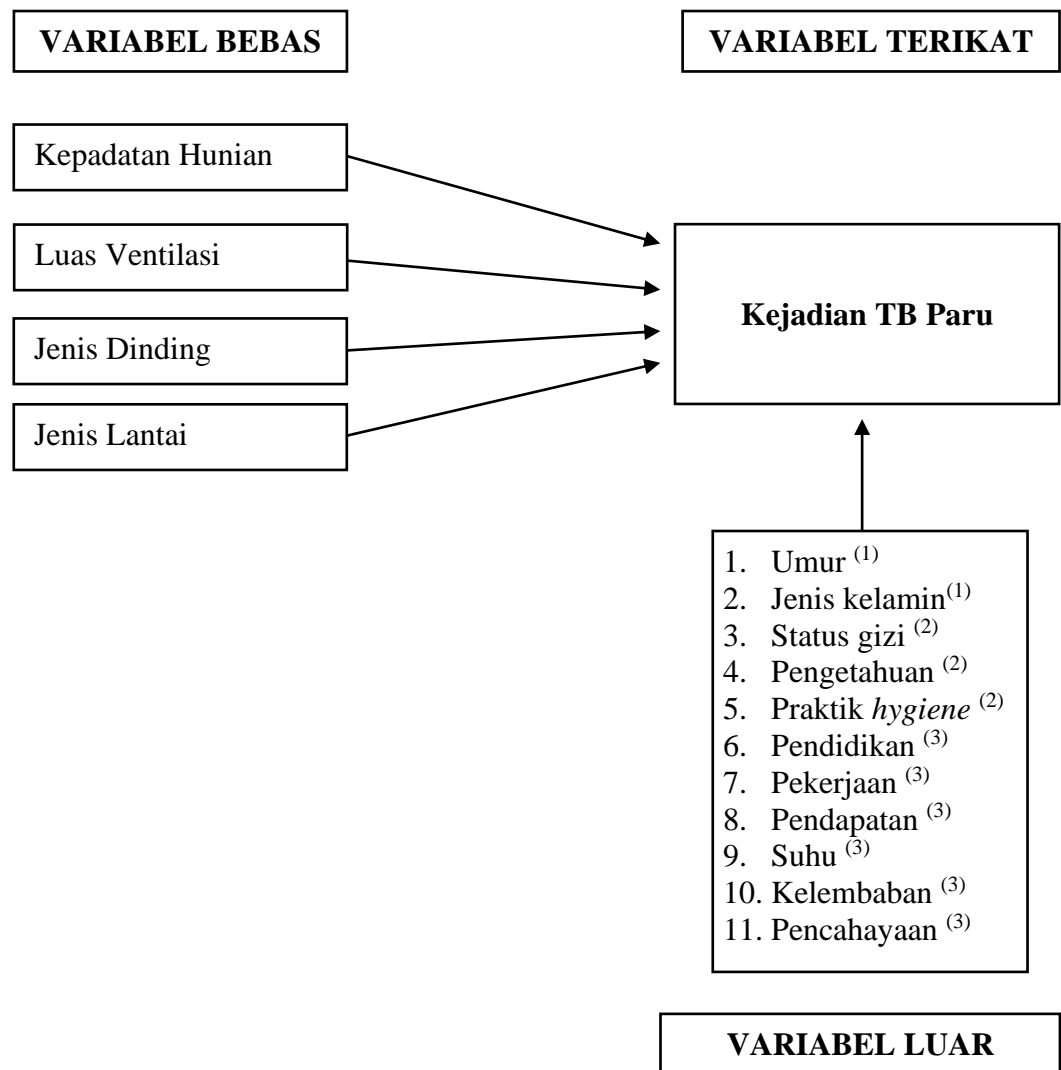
VARIABEL BEBAS

VARIABEL TERIKAT

Kepadatan Hunian

Luas Ventilasi

Jenis Dinding

Jenis Lantai

Kejadian TB Paru

1. Umur $^{(1)}$
2. Jenis kelamin$^{(1)}$
3. Status gizi $^{(2)}$
4. Pengetahuan $^{(2)}$
5. Praktik *hygiene* $^{(2)}$
6. Pendidikan $^{(3)}$
7. Pekerjaan $^{(3)}$
8. Pendapatan $^{(3)}$
9. Suhu $^{(3)}$
10. Kelembaban $^{(3)}$
11. Pencahayaan $^{(3)}$

VARIABEL LUAR